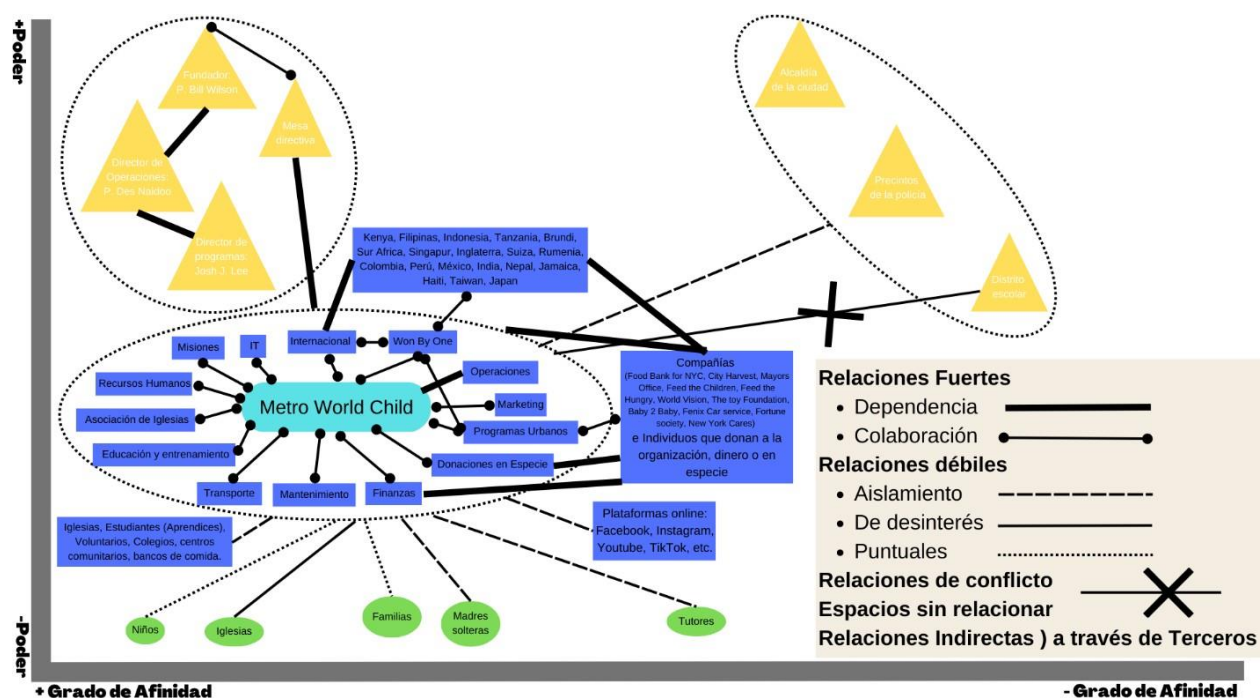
+Poder

Fundador: P. Bill Wilson

Mesa directiva

Director de Operaciones: P. Des Naidoo

Director de programas: Josh J. Lee

Alcaldía de la ciudad

Precintos de la policía

Distrito escolar

Kenya, Filipinas, Indonesia, Tanzania, Brundi, Sur Africa, Singapur, Inglaterra, Suiza, Rumenia, Colombia, Perú, México, India, Nepal, Jamaica, Haiti, Taiwan, Japan

Misiones

IT

Internacional

Won By One

Recursos Humanos

Operaciones

Metro World Child

Marketing

Asociación de Iglesias

Programas Urbanos

Educación y entrenamiento

Donaciones en Especie

Transporte

Mantenimiento

Finanzas

Compañías
(Food Bank for NYC, City Harvest, Mayors Office, Feed the Children, Feed the Hungry, World Vision, The toy Foundation, Baby 2 Baby, Fenix Car service, Fortune society, New York Cares)
e Individuos que donan a la organización, dinero o en especie

Plataformas online: Facebook, Instagram, Youtube, TikTok, etc.

Iglesias, Estudiantes (Aprendices), Voluntarios, Colegios, centros comunitarios, bancos de comida.

Niños

Iglesias

Familias

Madres solteras

Tutores

Relaciones Fuertes
• Dependencia
• Colaboración
Relaciones débiles
• Aislamiento
• De desinterés
• Puntuales
Relaciones de conflicto
Espacios sin relacionar
Relaciones Indirectas ) a través de Terceros

-Poder

+ Grado de Afinidad

- Grado de Afinidad